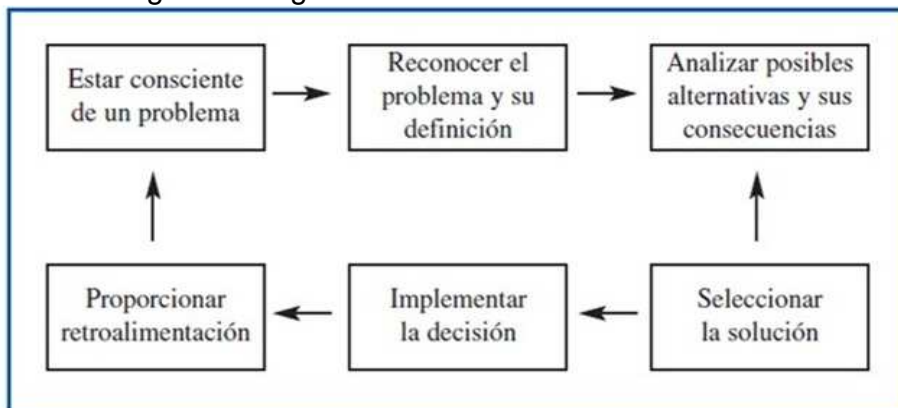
Estar consciente de un problema

Reconocer el problema y su definición

Analizar posibles alternativas y sus consecuencias

Seleccionar la solución

Implementar la decisión

Proporcionar retroalimentación